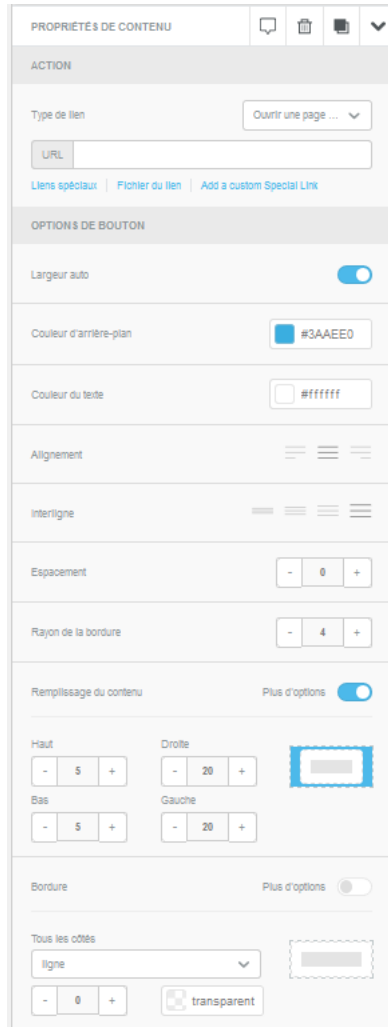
PROPRIÉTÉS DE CONTENU

ACTION

Type de lien

Ouvrir une page ...

URL

Liens spéciaux | Fichier du lien | Add a custom Special Link

OPTIONS DE BOUTON

Largeur auto

Couleur d'arrière-plan

#3AAEE0

Couleur du texte

#ffffff

Alignement

Interligne

Espacement

- 0 +

Rayon de la bordure

- 4 +

Remplissage du contenu

Plus d'options

Haut

- 5 +

Droite

- 20 +

Bas

- 5 +

Gauche

- 20 +

Bordure

Plus d'options

Tous les côtés

ligne

- 0 +

transparent